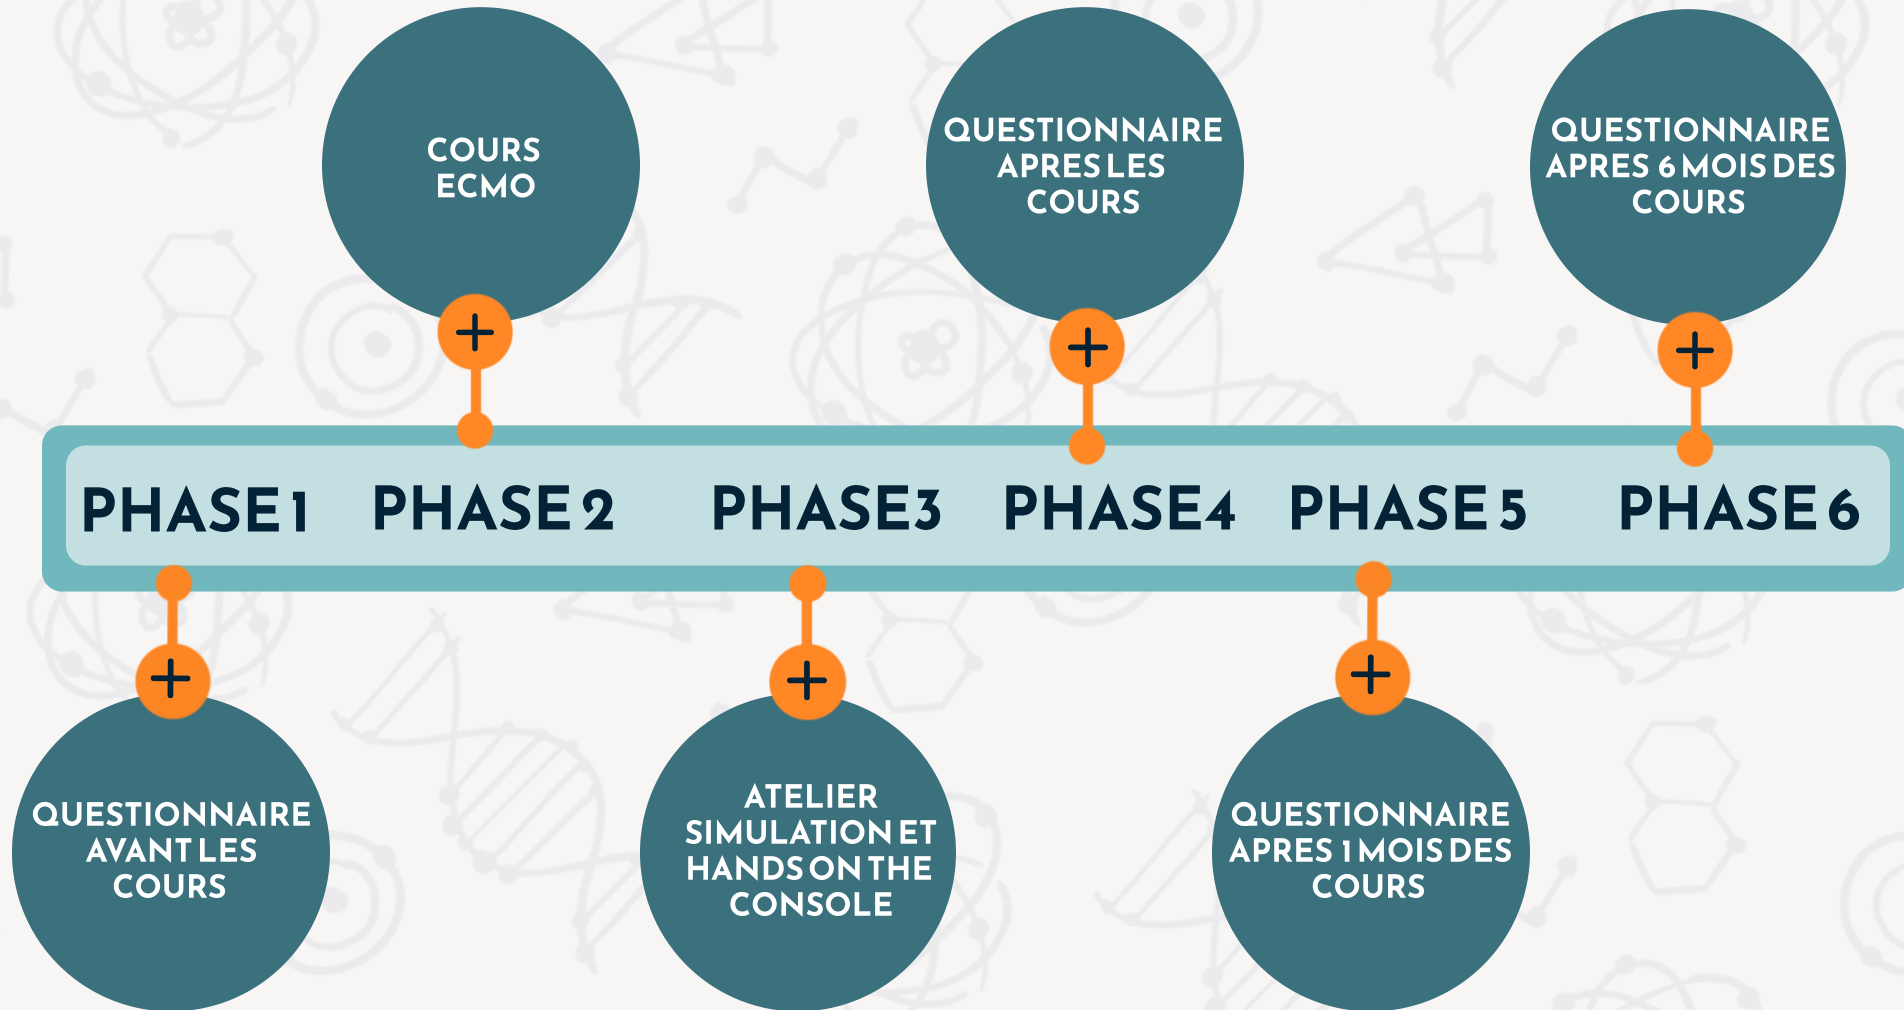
PHASE 1

QUESTIONNAIRE AVANT LES COURS

PHASE 2

COURS ECMO

PHASE 3

ATELIER SIMULATION ET HANDS ON THE CONSOLE

PHASE 4

QUESTIONNAIRE APRES LES COURS

PHASE 5

QUESTIONNAIRE APRES 1 MOIS DES COURS

PHASE 6

QUESTIONNAIRE APRES 6 MOIS DES COURS